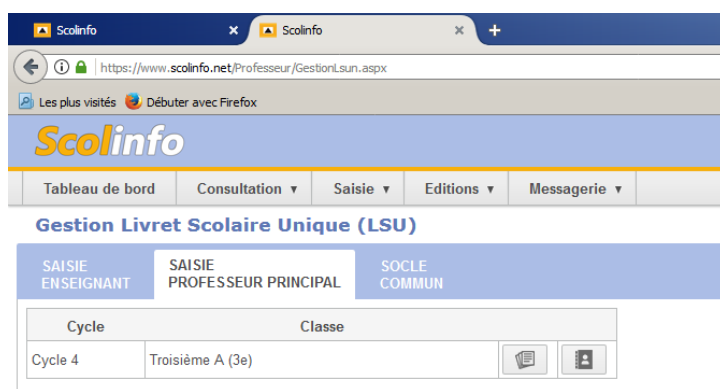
Scolinfo
Scolinfo
https://www.scolinfo.net/Professeur/GestionLsun.aspx
Les plus visités Débuter avec Firefox

Scolinfo

Tableau de bord | Consultation ▾ | Saisie ▾ | Editions ▾ | Messagerie ▾

Gestion Livret Scolaire Unique (LSU)

SAISIE ENSEIGNANT | SAISIE PROFESSEUR PRINCIPAL | SOCLE COMMUN

| Cycle | Classe | | |
|---|---|---|---|
| Cycle 4 | Troisième A (3e) | | |